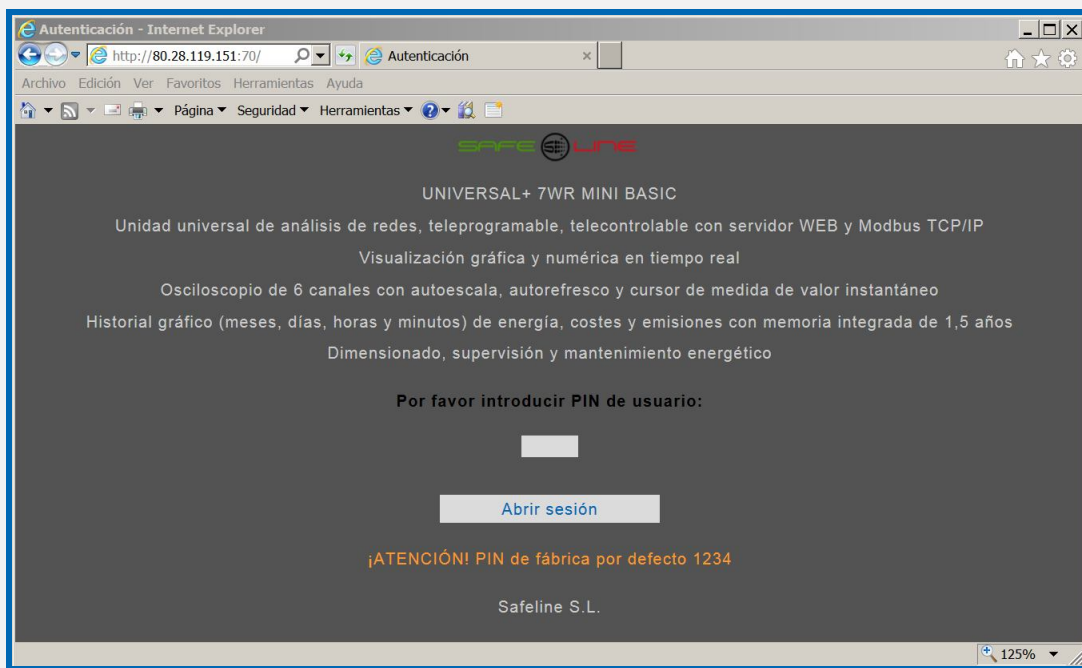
Autenticación - Internet Explorer

http://80.28.119.151:70/

Autenticación

Archivo Edición Ver Favoritos Herramientas Ayuda

Página ▾ Seguridad ▾ Herramientas ▾

SAFE LINE

UNIVERSAL+ 7WR MINI BASIC

Unidad universal de análisis de redes, teleprogramable, telecontrolable con servidor WEB y Modbus TCP/IP

Visualización gráfica y numérica en tiempo real

Osciloscopio de 6 canales con autoescala, autorefresco y cursor de medida de valor instantáneo

Historial gráfico (meses, días, horas y minutos) de energía, costes y emisiones con memoria integrada de 1,5 años

Dimensionado, supervisión y mantenimiento energético

Por favor introducir PIN de usuario:

Abrir sesión

¡ATENCIÓN! PIN de fábrica por defecto 1234

Safeline S.L.

125%